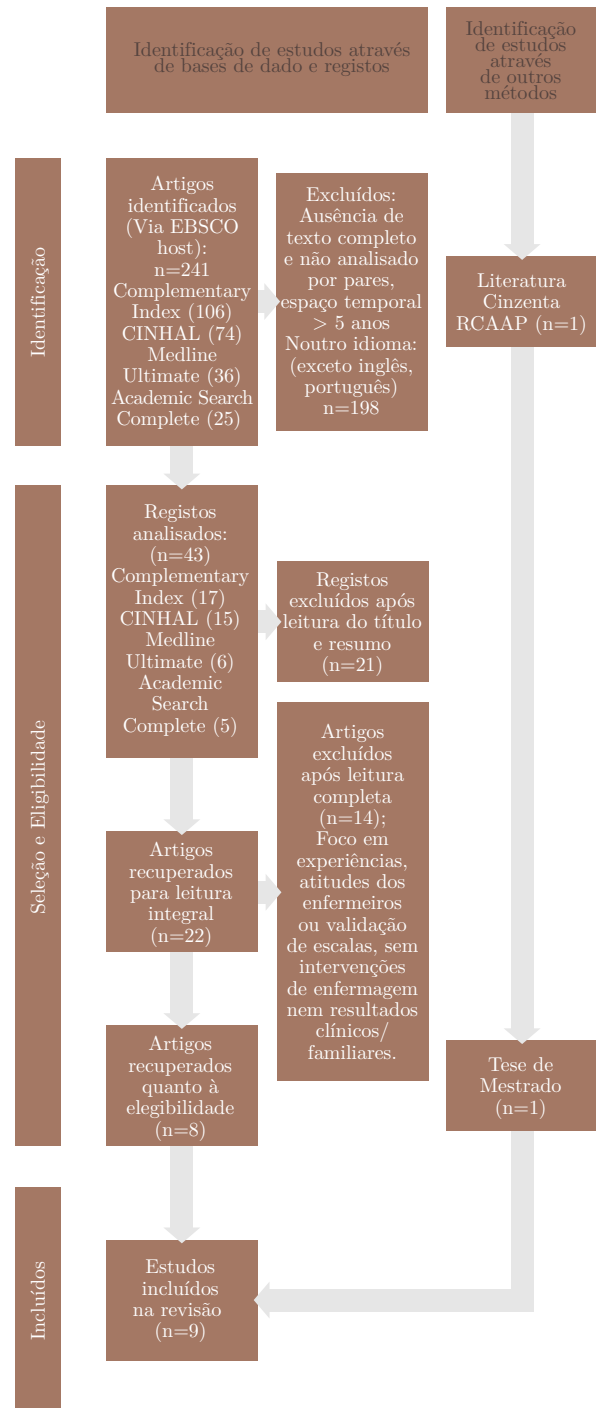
Identificação de estudos através de bases de dado e registos

Identificação de estudos através de outros métodos

Identificação

Artigos identificados (Via EBSCO host): n=241 Complementary Index (106) CINHAL (74) Medline Ultimate (36) Academic Search Complete (25)

Excluídos: Ausência de texto completo e não analisado por pares, espaço temporal > 5 anos Noutro idioma: (exceto inglês, português) n=198

Literatura Cinzenta RCAAP (n=1)

Seleção e Elegibilidade

Registos analisados: (n=43) Complementary Index (17) CINHAL (15) Medline Ultimate (6) Academic Search Complete (5)

Registos excluídos após leitura do título e resumo (n=21)

Artigos excluídos após leitura completa (n=14); Foco em experiências, atitudes dos enfermeiros ou validação de escalas, sem intervenções de enfermagem nem resultados clínicos/ familiares.

Artigos recuperados para leitura integral (n=22)

Artigos recuperados quanto à elegibilidade (n=8)

Tese de Mestrado (n=1)

Incluídos

Estudos incluídos na revisão (n=9)